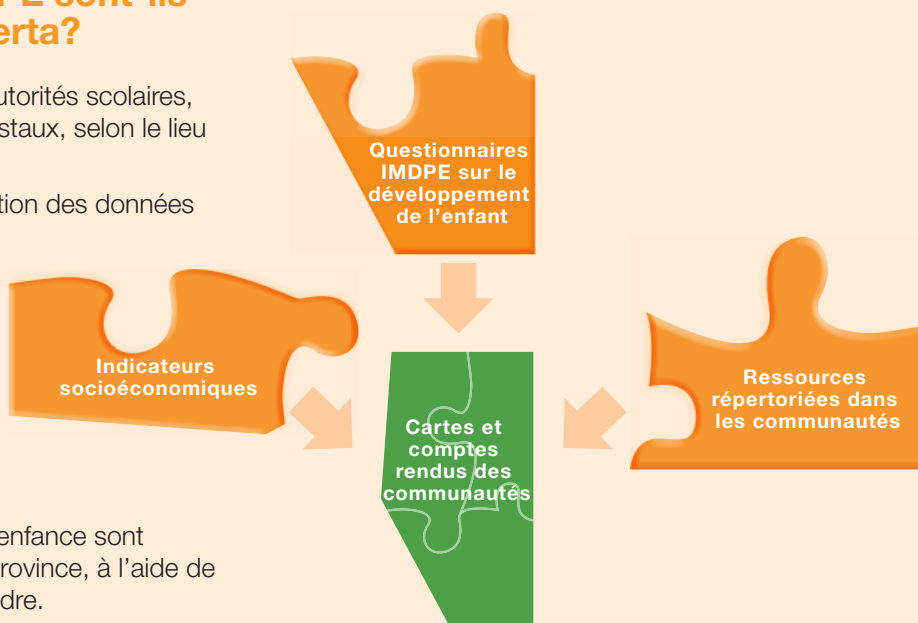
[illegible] sont-ils
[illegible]erta?

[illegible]utorités scolaires, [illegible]staux, selon le lieu

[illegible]tion des données

Questionnaires IMDPE sur le développement de l'enfant

Indicateurs socioéconomiques

Cartes et comptes rendus des communautés

Ressources répertoriées dans les communautés

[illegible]enfance sont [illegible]rovince, à l'aide de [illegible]dre.